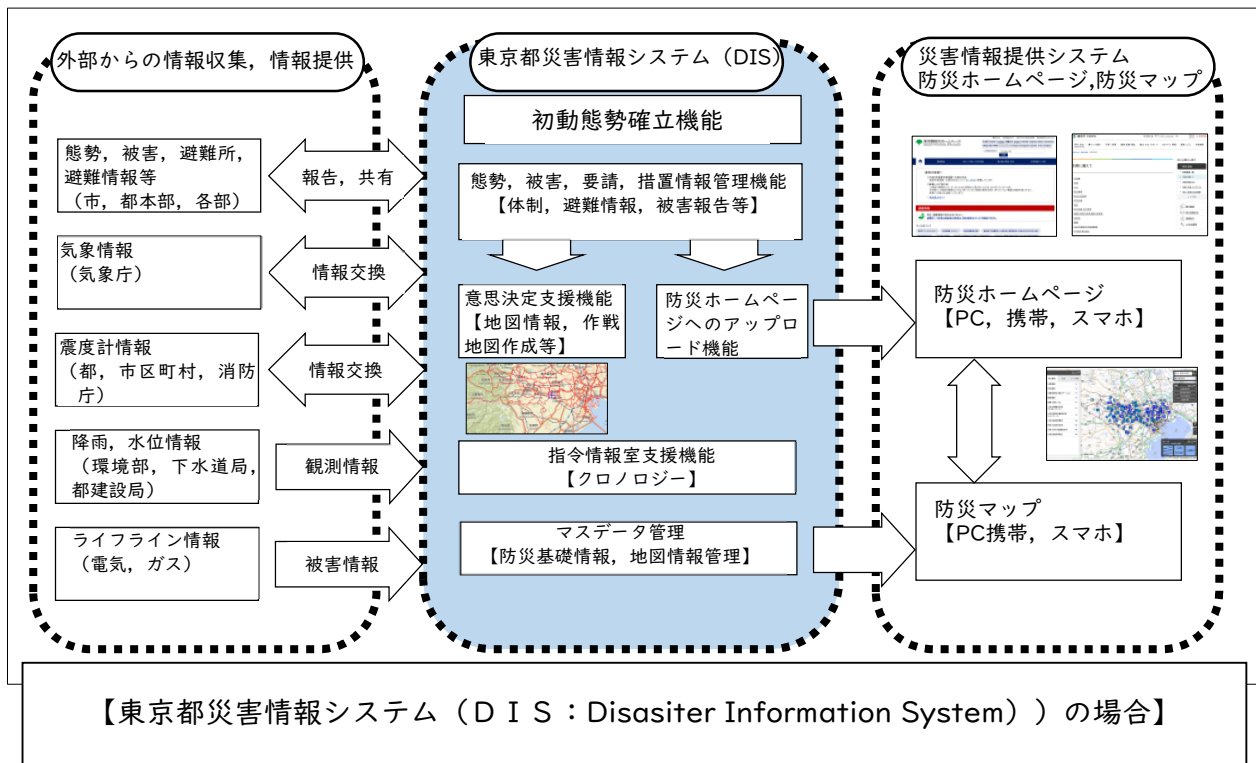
外部からの情報収集，情報提供

態勢，被害，避難所，避難情報等
（市，都本部，各部）

報告，共有

気象情報
（気象庁）

情報交換

震度計情報
（都，市区町村，消防庁）

情報交換

降雨，水位情報
（環境部，下水道局，都建設局）

観測情報

ライフライン情報
（電気，ガス）

被害情報

東京都災害情報システム（DIS）

初動態勢確立機能

態勢，被害，要請，措置情報管理機能
【体制，避難情報，被害報告等】

意思決定支援機能
【地図情報，作戦地図作成等】

防災ホームページへのアップロード機能

指令情報室支援機能
【クロノロジー】

マスデータ管理
【防災基礎情報，地図情報管理】

災害情報提供システム
防災ホームページ,防災マップ

防災ホームページ
【PC，携帯，スマホ】

防災マップ
【PC携帯，スマホ】

【東京都災害情報システム（ＤＩＳ：Disasiter Information System））の場合】